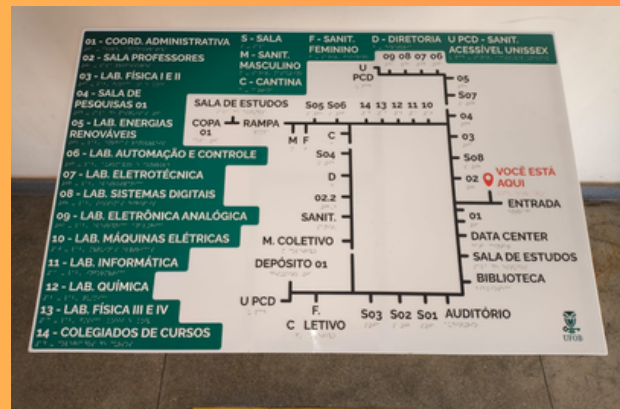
01 - COORD. ADMINISTRATIVA
02 - SALA PROFESSORES
03 - LAB. FÍSICA I E II
04 - SALA DE PESQUISAS 01
05 - LAB. ENERGIAS RENOVÁVEIS
06 - LAB. AUTOMAÇÃO E CONTROLE
07 - LAB. ELETROTÉCNICA
08 - LAB. SISTEMAS DIGITAIS
09 - LAB. ELETRÔNICA ANALÓGICA
10 - LAB. MÁQUINAS ELÉTRICAS
11 - LAB. INFORMÁTICA
12 - LAB. QUÍMICA
13 - LAB. FÍSICA III E IV
14 - COLEGIADOS DE CURSOS

S - SALA
M - SANIT. MASCULINO
C - CANTINA
F - SANIT. FEMININO
D - DIRETORIA
U PCD - SANIT. ACESSÍVEL UNISSEX

U PCD
09 08 07 06
05
S07
04
03
S08
02
VOCÊ ESTÁ AQUI
ENTRADA
01
DATA CENTER
SALA DE ESTUDOS
BIBLIOTECA
AUDITÓRIO
SALA DE ESTUDOS
S05 S06
14 13 12 11 10
COPA 01
RAMPA
M F
C
S04
D
02.2
SANIT.
M. COLETIVO
DEPÓSITO 01
U PCD
C
F. LETIVO
S03 S02 S01
UFOB